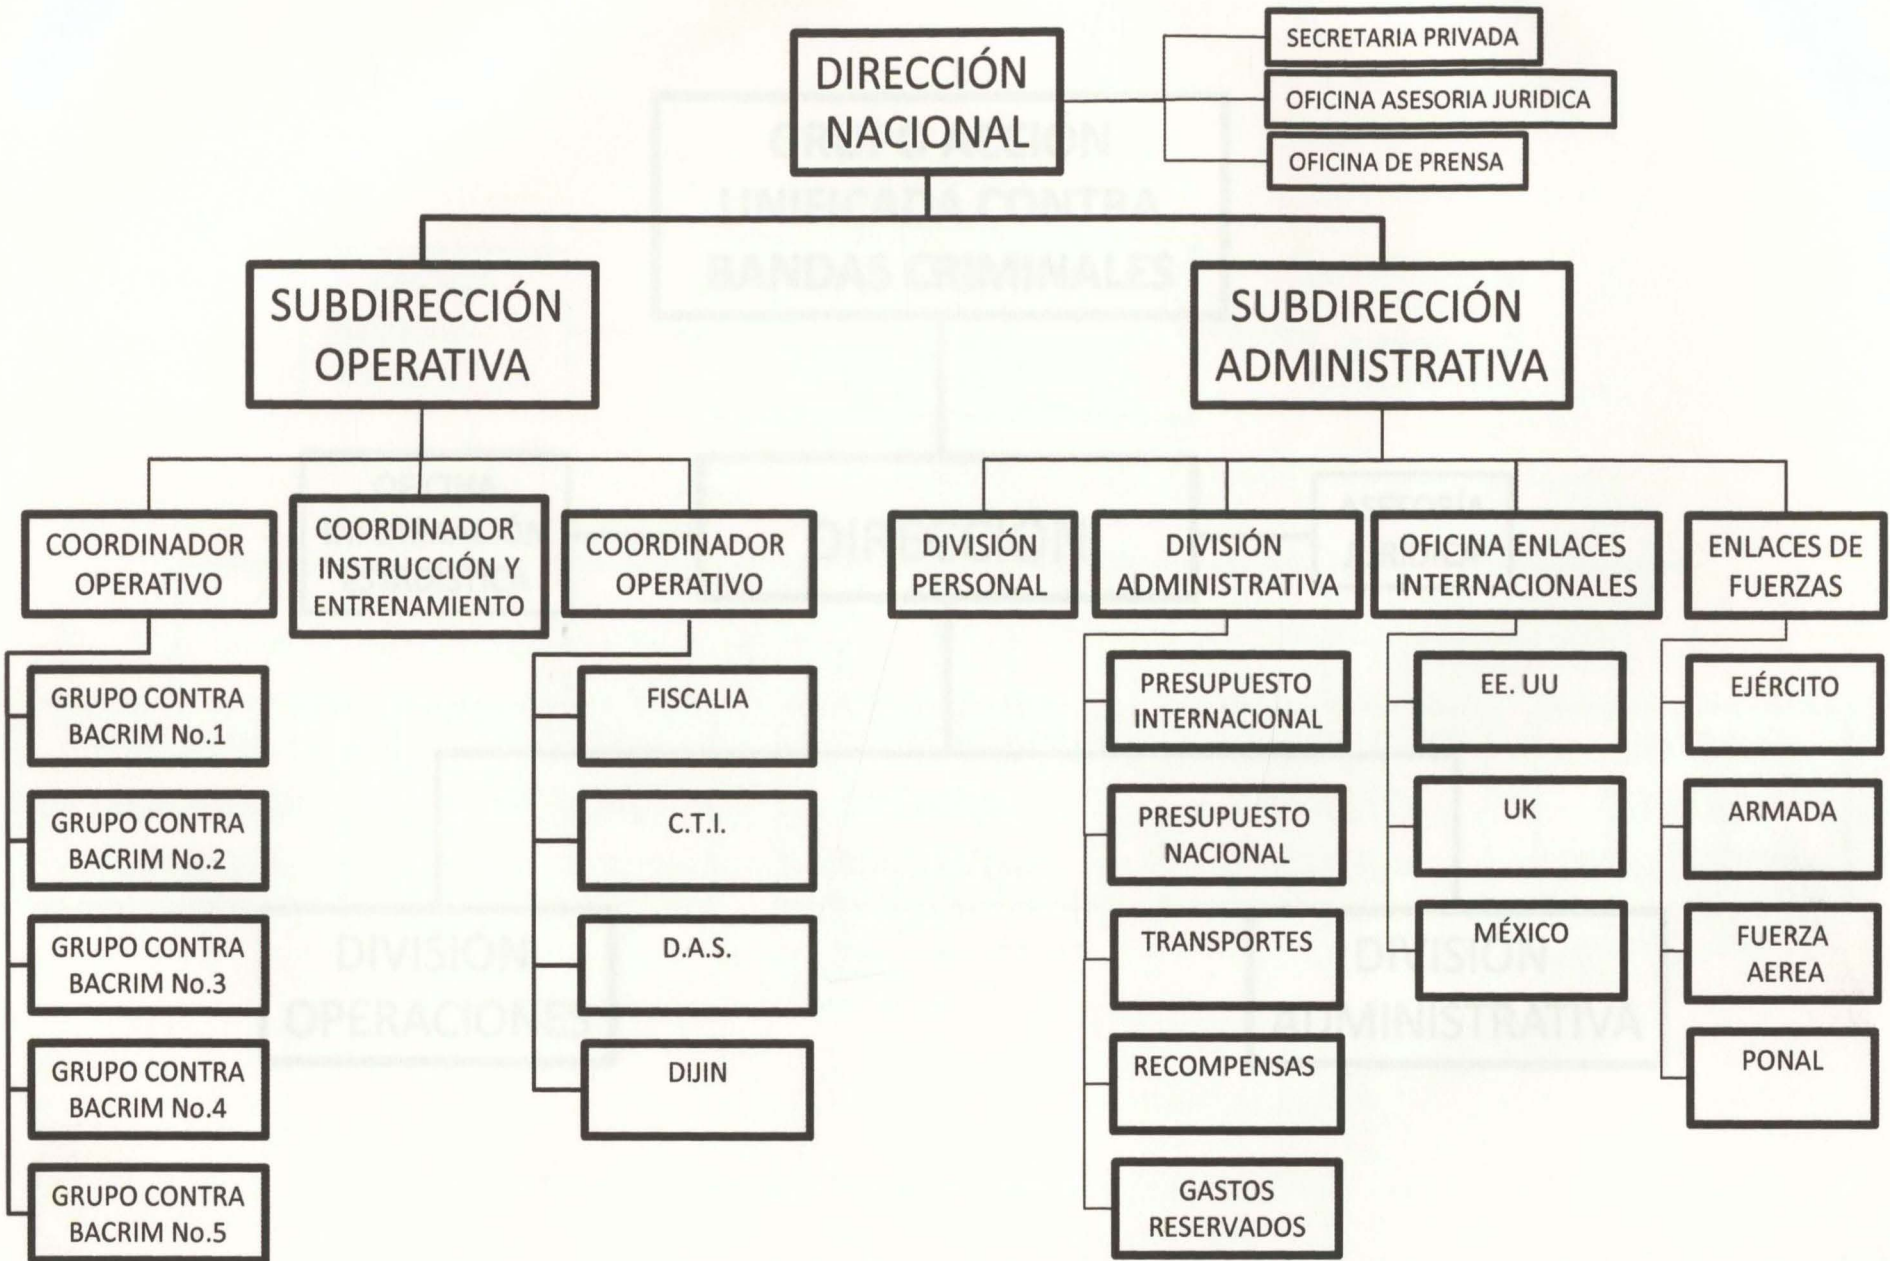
DIRECCIÓN NACIONAL

SECRETARIA PRIVADA

OFICINA ASESORIA JURIDICA

OFICINA DE PRENSA

SUBDIRECCIÓN OPERATIVA

SUBDIRECCIÓN ADMINISTRATIVA

COORDINADOR OPERATIVO

COORDINADOR INSTRUCCIÓN Y ENTRENAMIENTO

COORDINADOR OPERATIVO

DIVISIÓN PERSONAL

DIVISIÓN ADMINISTRATIVA

OFICINA ENLACES INTERNACIONALES

ENLACES DE FUERZAS

GRUPO CONTRA BACRIM No.1

GRUPO CONTRA BACRIM No.2

GRUPO CONTRA BACRIM No.3

GRUPO CONTRA BACRIM No.4

GRUPO CONTRA BACRIM No.5

FISCALIA

C.T.I.

D.A.S.

DIJIN

PRESUPUESTO INTERNACIONAL

PRESUPUESTO NACIONAL

TRANSPORTES

RECOMPENSAS

GASTOS RESERVADOS

EE. UU

UK

MÉXICO

EJÉRCITO

ARMADA

FUERZA AEREA

PONAL